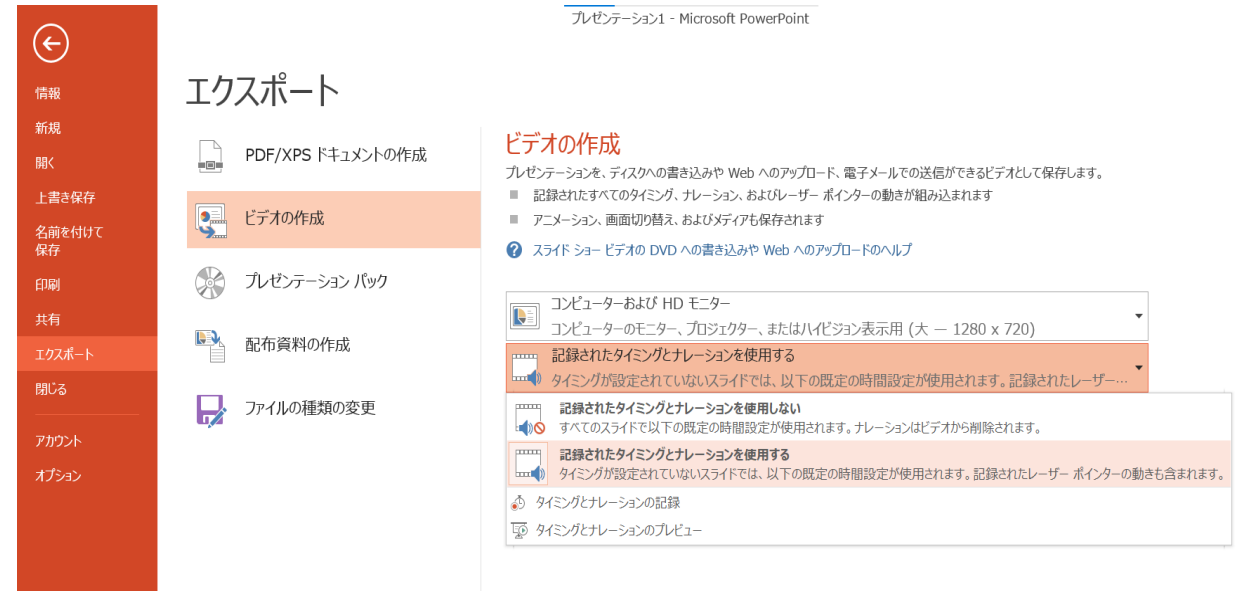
プレゼンテーション1 - Microsoft PowerPoint

情報
新規
開く
上書き保存
名前を付けて保存
印刷
共有
エクスポート
閉じる
アカウント
オプション

エクスポート

PDF/XPS ドキュメントの作成
ビデオの作成
プレゼンテーション パック
配布資料の作成
ファイルの種類の変更

ビデオの作成

プレゼンテーションを、ディスクへの書き込みや Web へのアップロード、電子メールでの送信ができるビデオとして保存します。

記録されたすべてのタイミング、ナレーション、およびレーザー ポインターの動きが組み込まれます

アニメーション、画面切り替え、およびメディアも保存されます

スライド ショー ビデオの DVD への書き込みや Web へのアップロードのヘルプ

コンピューターおよび HD モニター
コンピューターのモニター、プロジェクター、またはハイビジョン表示用 (大 — 1280 x 720)

記録されたタイミングとナレーションを使用する
タイミングが設定されていないスライドでは、以下の既定の時間設定が使用されます。記録されたレーザー…

記録されたタイミングとナレーションを使用しない
すべてのスライドで以下の既定の時間設定が使用されます。ナレーションはビデオから削除されます。

記録されたタイミングとナレーションを使用する
タイミングが設定されていないスライドでは、以下の既定の時間設定が使用されます。記録されたレーザー ポインターの動きも含まれます。

タイミングとナレーションの記録
タイミングとナレーションのプレビュー